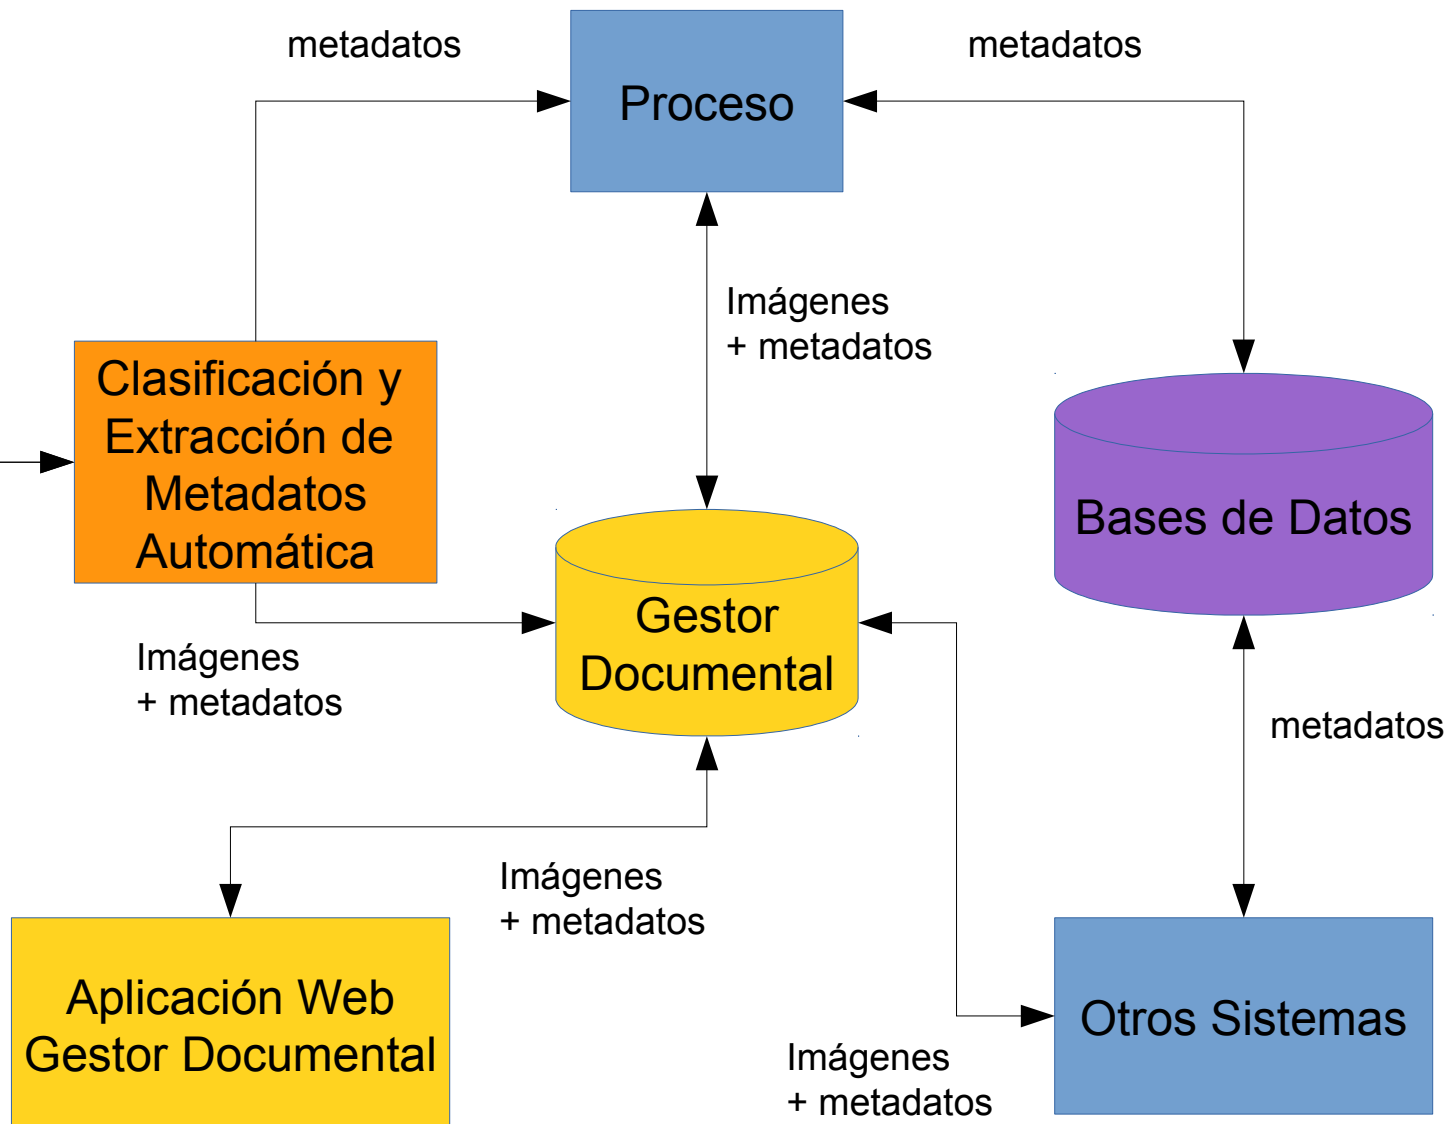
metadatos

Proceso

metadatos

Imágenes
+ metadatos

Clasificación y Extracción de Metadatos Automática

Bases de Datos

Gestor Documental

Imágenes
+ metadatos

metadatos

Imágenes
+ metadatos

Aplicación Web Gestor Documental

Otros Sistemas

Imágenes
+ metadatos